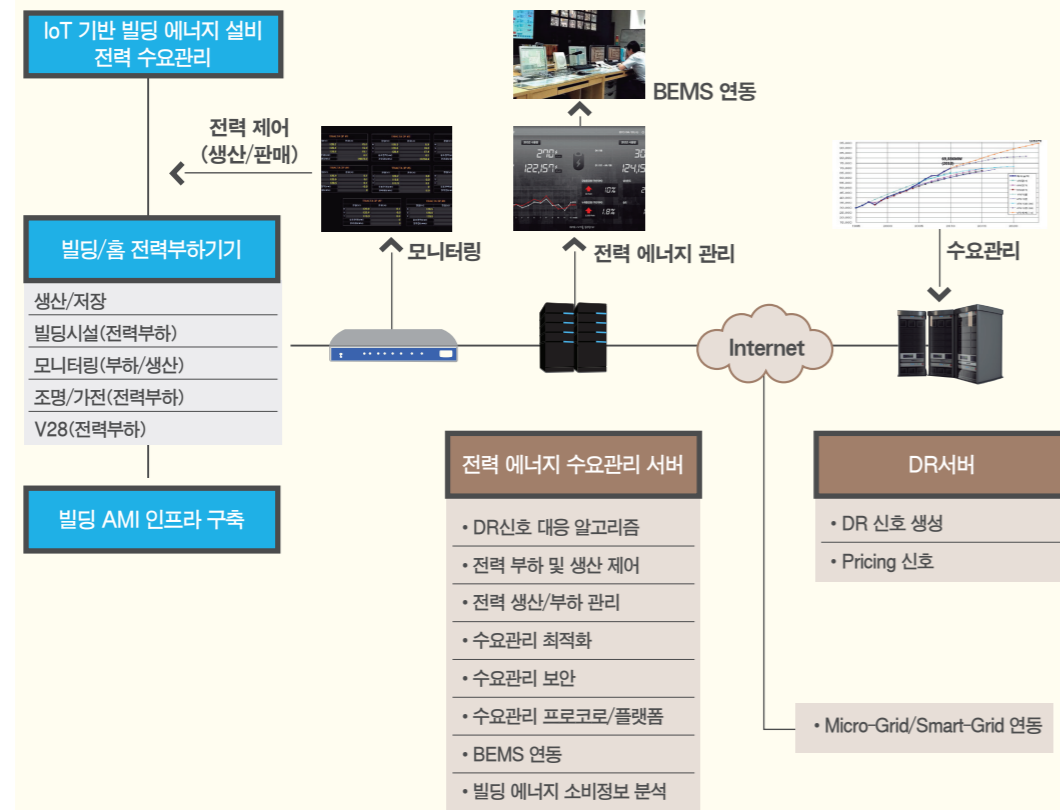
IoT 기반 빌딩 에너지 설비 전력 수요관리

전력 제어 (생산/판매)

BEMS 연동

빌딩/홈 전력부하기기

생산/저장
빌딩시설(전력부하)
모니터링(부하/생산)
조명/가전(전력부하)
V28(전력부하)

빌딩 AMI 인프라 구축

모니터링

전력 에너지 관리

수요관리

Internet

전력 에너지 수요관리 서버

• DR신호 대응 알고리즘
• 전력 부하 및 생산 제어
• 전력 생산/부하 관리
• 수요관리 최적화
• 수요관리 보안
• 수요관리 프로코로/플랫폼
• BEMS 연동
• 빌딩 에너지 소비정보 분석

DR서버

• DR 신호 생성
• Pricing 신호

• Micro-Grid/Smart-Grid 연동